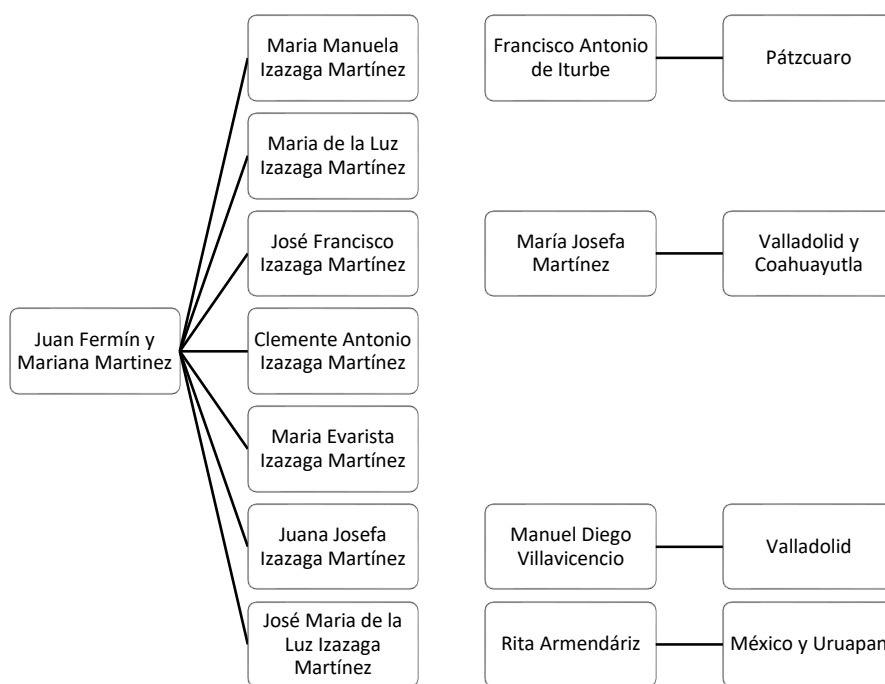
Juan Fermín y Mariana Martinez

Maria Manuela Izazaga Martínez

Francisco Antonio de Iturbe

Pátzcuaro

Maria de la Luz Izazaga Martínez

José Francisco Izazaga Martínez

María Josefa Martínez

Valladolid y Coahuayutla

Clemente Antonio Izazaga Martínez

Maria Evarista Izazaga Martínez

Juana Josefa Izazaga Martínez

Manuel Diego Villavicencio

Valladolid

José Maria de la Luz Izazaga Martínez

Rita Armendáriz

México y Uruapan